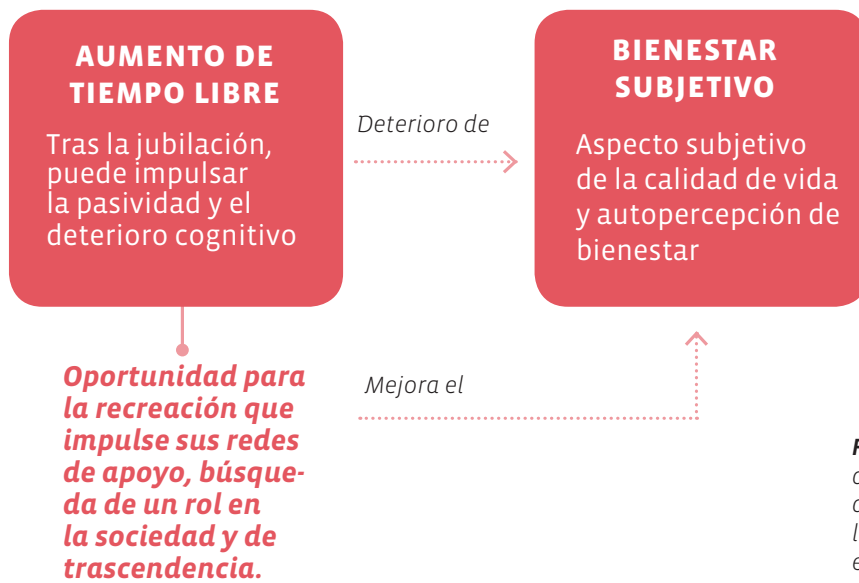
AUMENTO DE TIEMPO LIBRE

Tras la jubilación, puede impulsar la pasividad y el deterioro cognitivo

Deterioro de

BIENESTAR SUBJETIVO

Aspecto subjetivo de la calidad de vida y autopercepción de bienestar

Oportunidad para la recreación que impulse sus redes de apoyo, búsqueda de un rol en la sociedad y de trascendencia.

Mejora el

F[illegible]
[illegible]
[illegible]
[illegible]
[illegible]